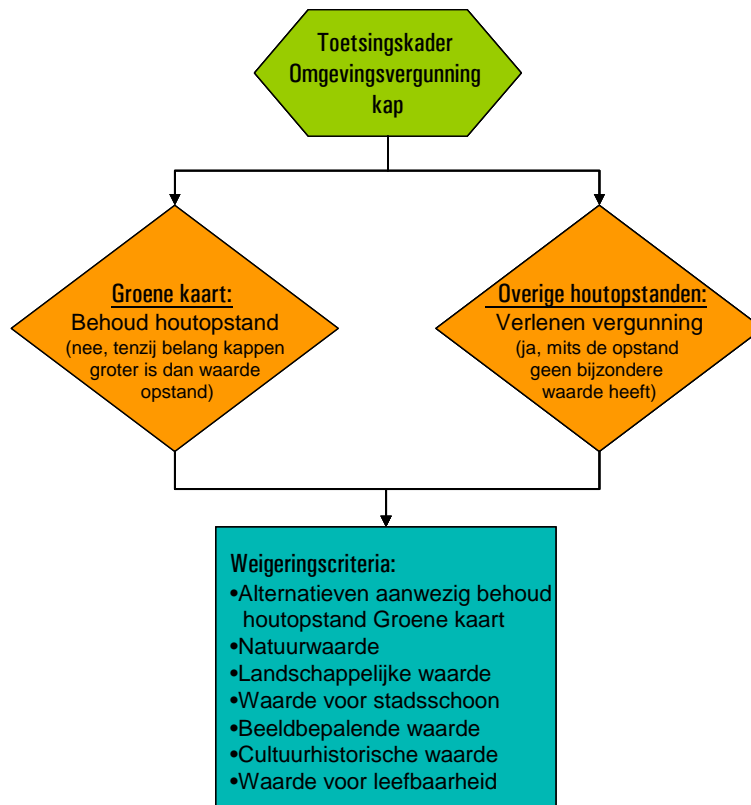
Toetsingskader Omgevingsvergunning kap

Groene kaart:
Behoud houtopstand
(nee, tenzij belang kappen groter is dan waarde opstand)

Overige houtopstanden:
Verlenen vergunning
(ja, mits de opstand geen bijzondere waarde heeft)

Weigeringscriteria:
•Alternatieven aanwezig behoud houtopstand Groene kaart
•Natuurwaarde
•Landschappelijke waarde
•Waarde voor stadsschoon
•Beeldbepalende waarde
•Cultuurhistorische waarde
•Waarde voor leefbaarheid